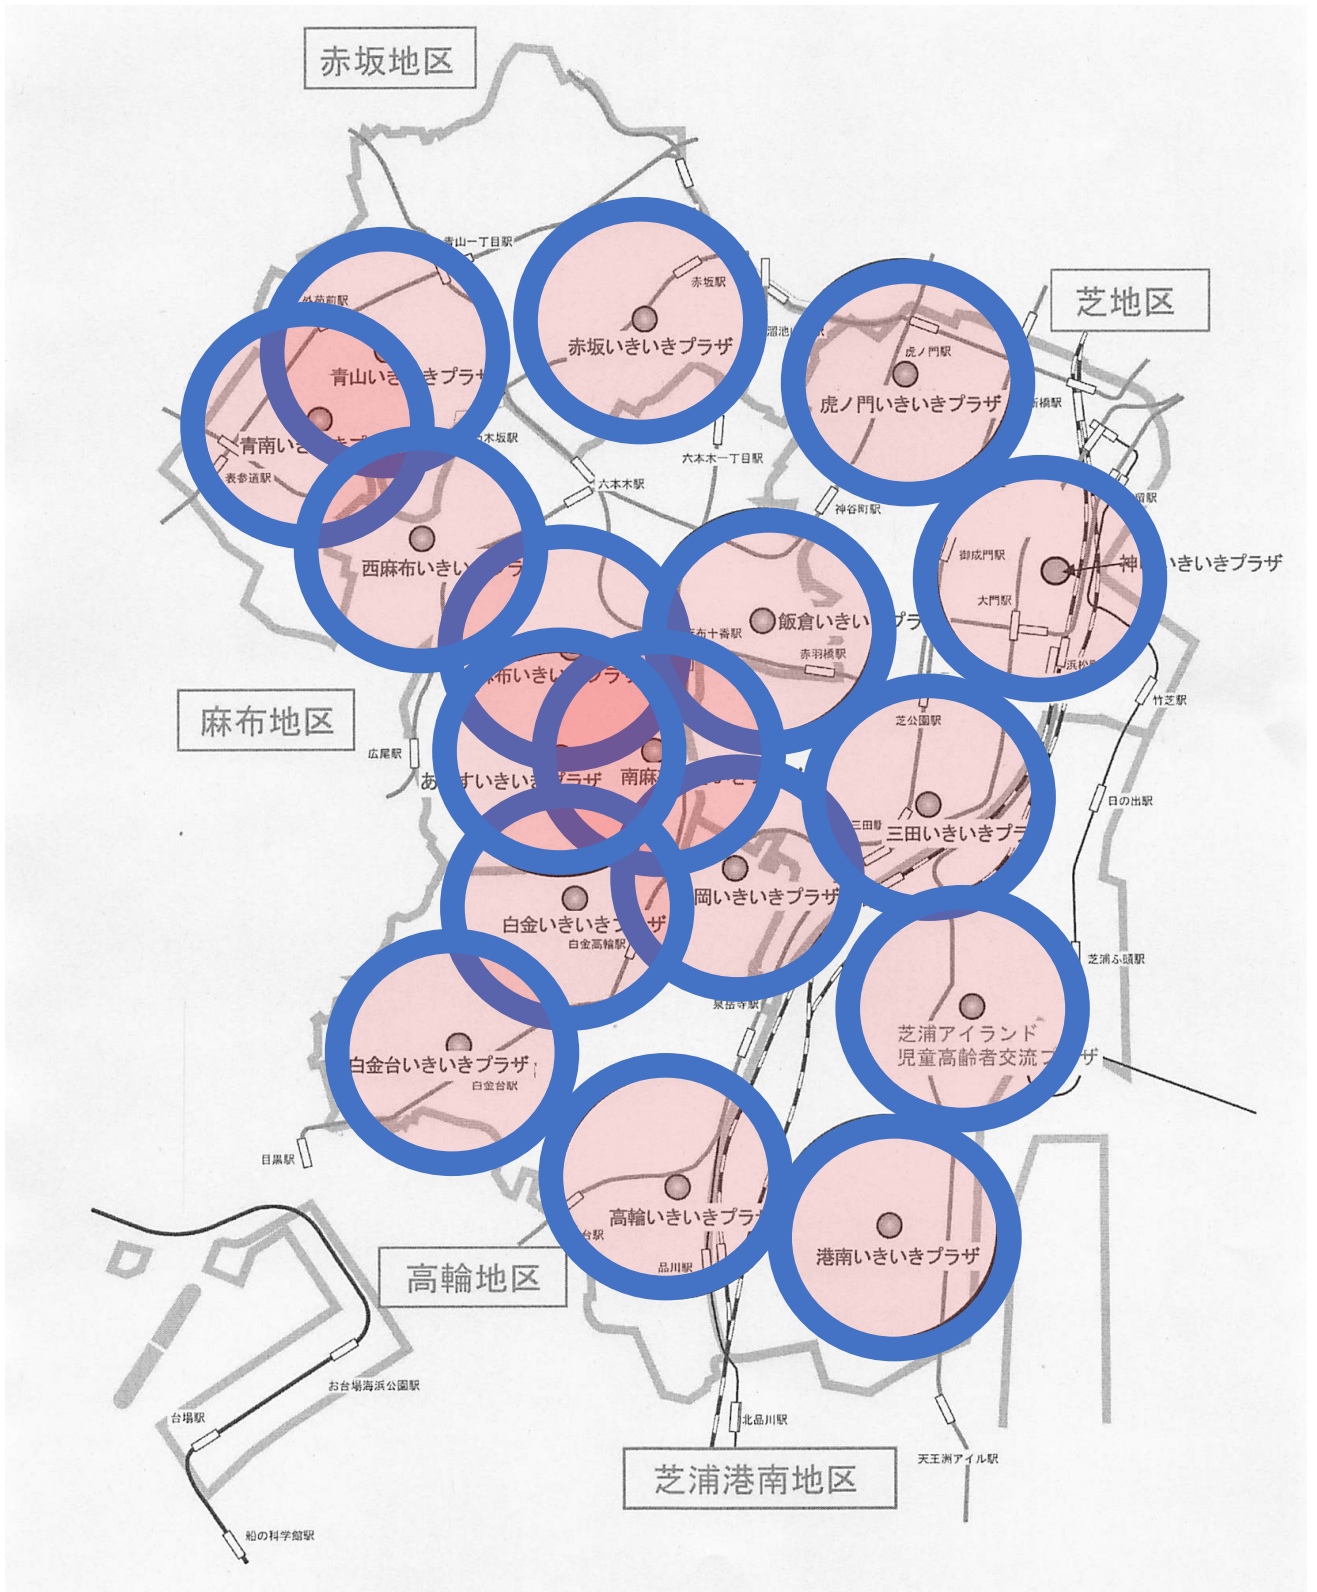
赤坂地区

青山一丁目駅

外苑前駅

赤坂駅

赤坂いきいきプラザ

溜池山王駅

芝地区

虎ノ門駅

青山いき　きプラザ

虎ノ門いきいきプラザ

新橋駅

青南いき

表参道駅

乃木坂駅

六本木一丁目駅

六本木駅

神谷町駅

御成門駅

神　いきいきプラザ

西麻布いきい　プラ

飯倉いきい　プラ

大門駅

麻布十番駅

赤羽橋駅

浜松町駅

麻布いきい　プラ

竹芝駅

芝公園駅

麻布地区

広尾駅

あ　すいきいきプラザ　南麻

日の出駅

三田駅

三田いきいきプラ

白金いきいきプラザ

岡いきいきプラザ

白金高輪駅

泉岳寺駅

芝浦ふ頭駅

芝浦アイランド
児童高齢者交流プラザ

白金台いきいきプラザ

白金台駅

目黒駅

高輪いきいきプラ

港南いきいきプラザ

台駅

品川駅

高輪地区

お台場海浜公園駅

台場駅

北品川駅

天王洲アイル駅

芝浦港南地区

船の科学館駅